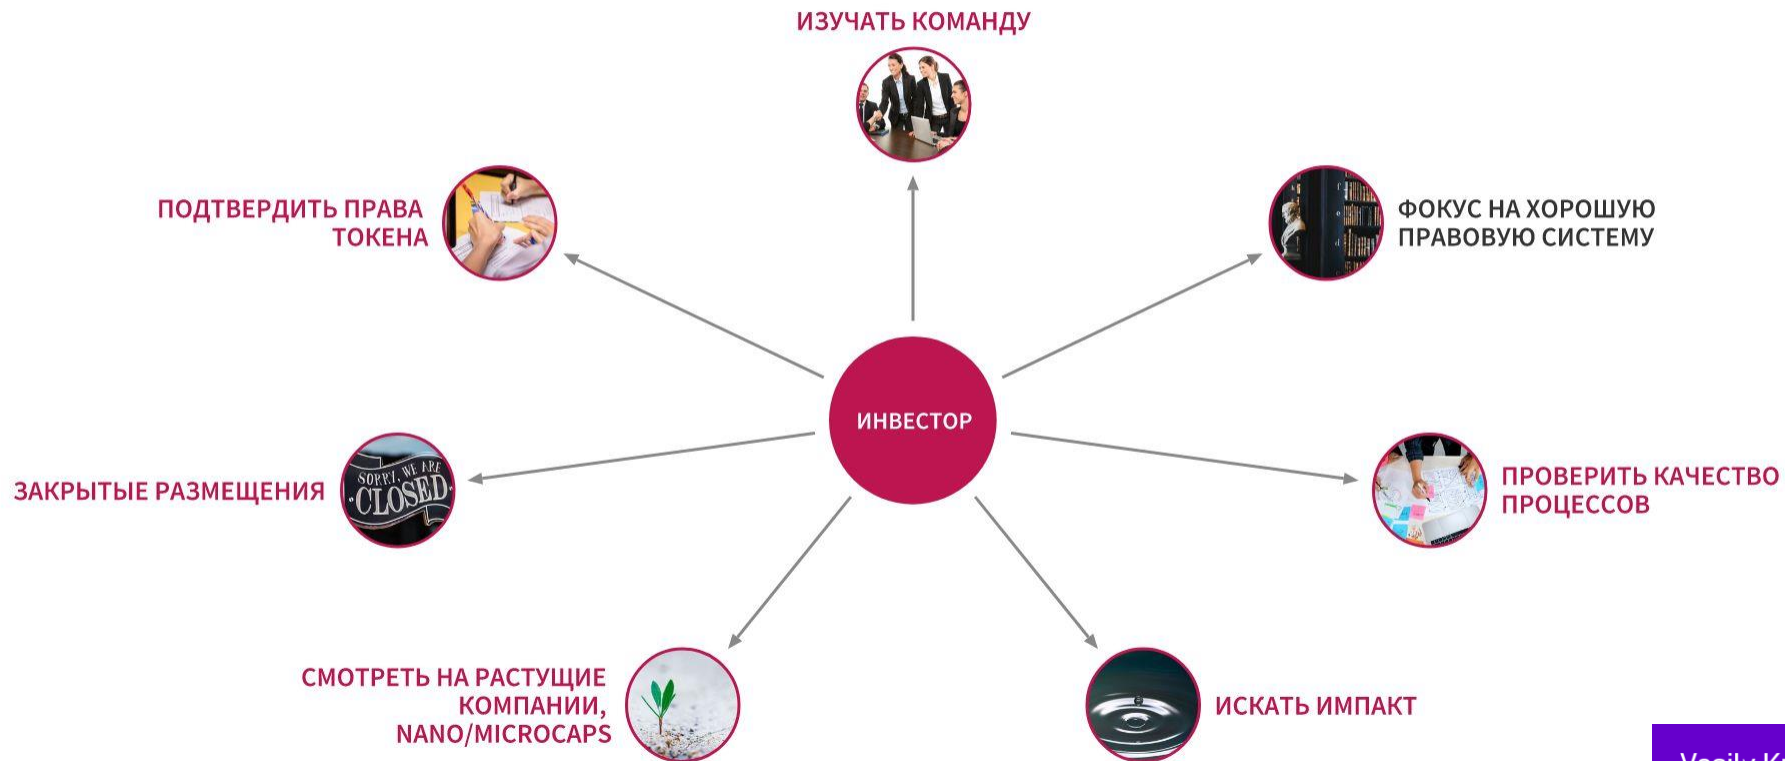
ИЗУЧАТЬ КОМАНДУ

ПОДТВЕРДИТЬ ПРАВА ТОКЕНА

ФОКУС НА ХОРОШУЮ ПРАВОВУЮ СИСТЕМУ

ИНВЕСТОР

ЗАКРЫТЫЕ РАЗМЕЩЕНИЯ

SORRY, WE ARE CLOSED

ПРОВЕРИТЬ КАЧЕСТВО ПРОЦЕССОВ

СМОТРЕТЬ НА РАСТУЩИЕ КОМПАНИИ, NANO/MICROCAPS

ИСКАТЬ ИМПАКТ

Vasily K